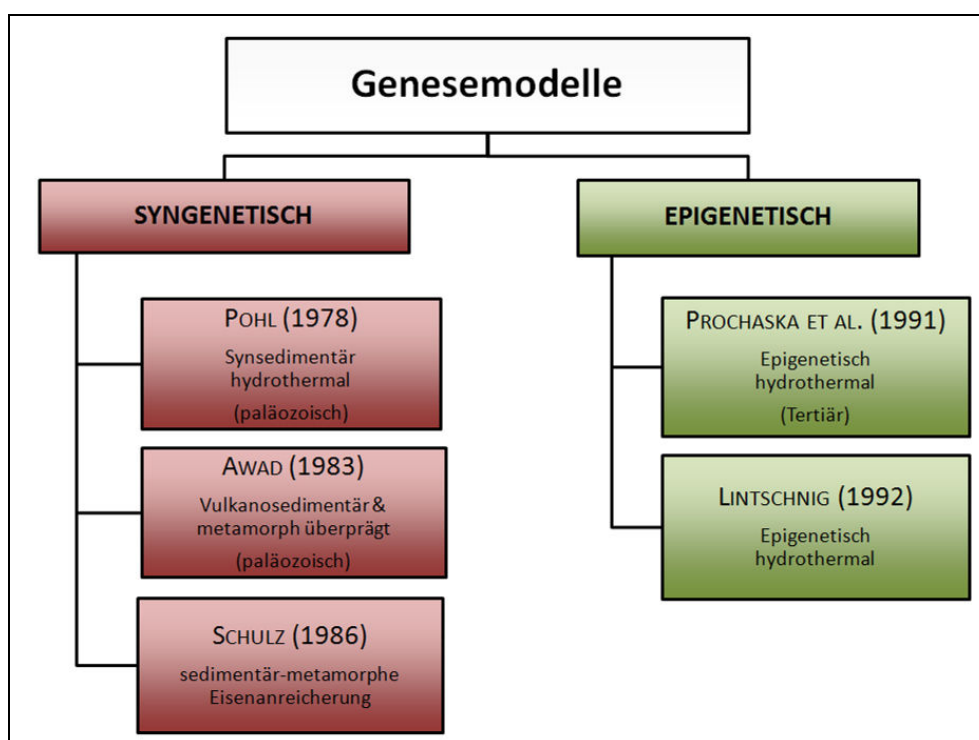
Genesemodelle

SYNGENETISCH

POHL (1978)
Synsedimentär hydrothermal
(paläozoisch)

AWAD (1983)
Vulkanosedimentär & metamorph überprägt
(paläozoisch)

SCHULZ (1986)
sedimentär-metamorphe Eisenanreicherung

EPIGENETISCH

PROCHASKA ET AL. (1991)
Epigenetisch hydrothermal
(Tertiär)

LINTSCHNIG (1992)
Epigenetisch hydrothermal